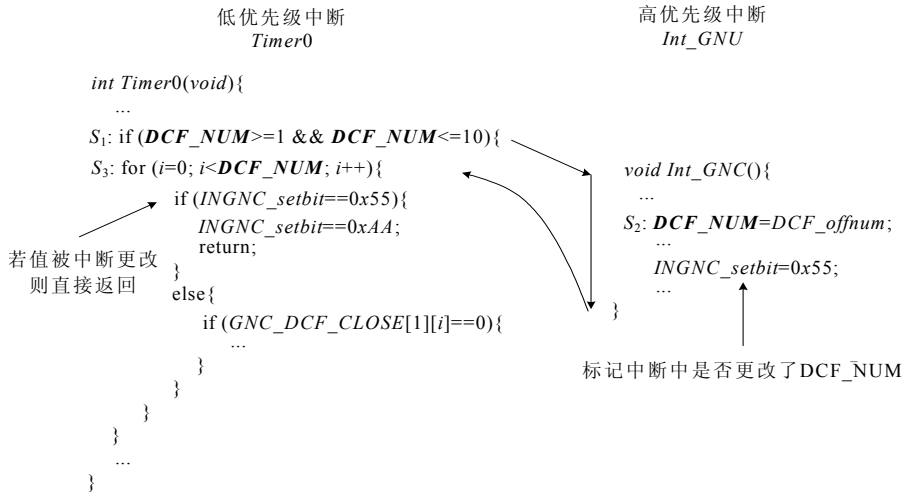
低优先级中断
Timer0

高优先级中断
Int_GNU

int Timer0(void){
...
$S_1$: if (DCF_NUM>=1 && DCF_NUM<=10){
$S_3$: for (i=0; i<DCF_NUM; i++){
if (INGNC_setbit==0x55){
INGNC_setbit==0xAA;
return;
}
else{
if (GNC_DCF_CLOSE[1][i]==0){
...
}
}
}
}
...
}

若值被中断更改
则直接返回

void Int_GNC(){
...
$S_2$: DCF_NUM=DCF_offnum;
...
INGNC_setbit=0x55;
...
}

标记中断中是否更改了DCF_NUM